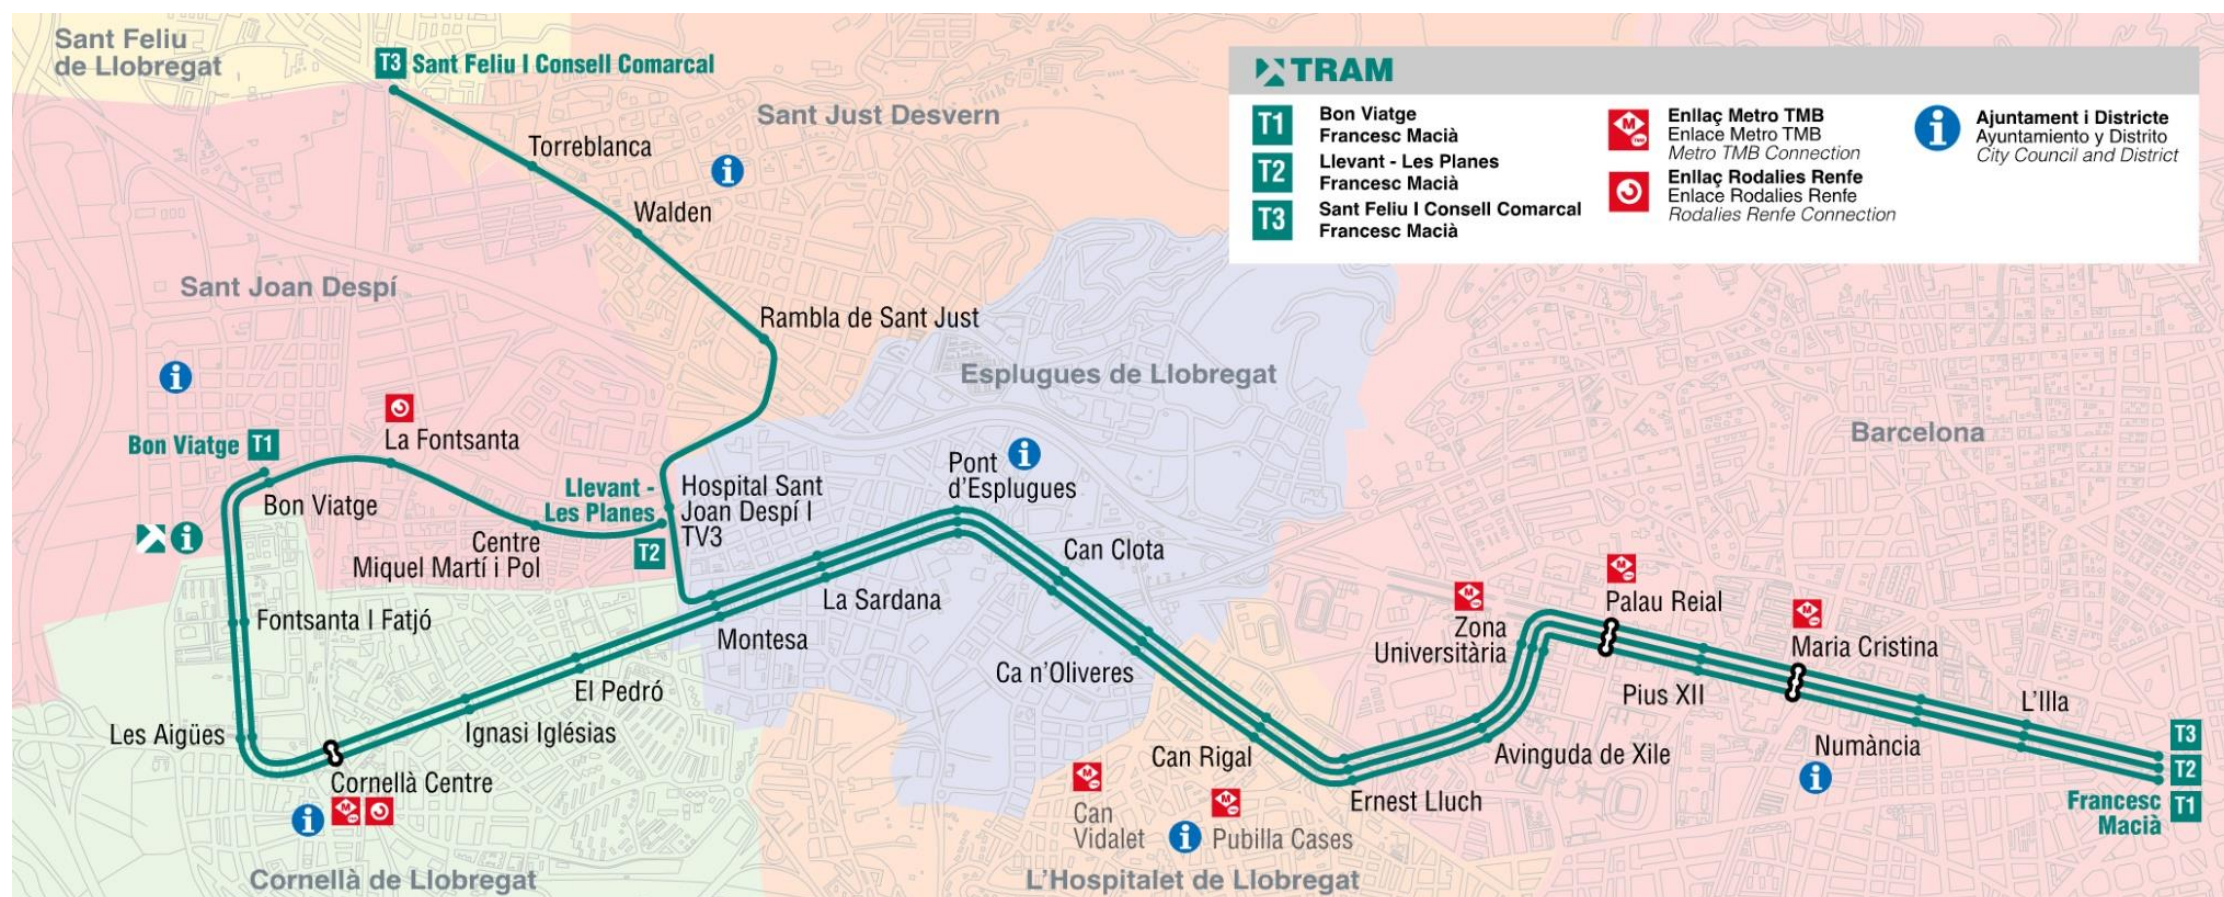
TRAM

T1 Bon Viatge Francesc Macià
T2 Llevant - Les Planes Francesc Macià
T3 Sant Feliu I Consell Comarcal Francesc Macià

Enllaç Metro TMB
Enlace Metro TMB
Metro TMB Connection

Enllaç Rodalies Renfe
Enlace Rodalies Renfe
Rodalies Renfe Connection

Ajuntament i Districte
Ayuntamiento y Distrito
City Council and District

Sant Feliu de Llobregat
T3 Sant Feliu I Consell Comarcal
Sant Just Desvern
Torreblanca
Walden
Sant Joan Despí
Rambla de Sant Just
Esplugues de Llobregat
Barcelona
La Fontsanta
Bon Viatge T1
Bon Viatge
Llevant - Les Planes
T2
Hospital Sant Joan Despí I TV3
Pont d'Esplugues
Centre Miquel Martí i Pol
Can Clota
La Sardana
Fontsanta I Fatjó
Montesa
Ca n'Oliveres
Zona Universitària
Palau Reial
Maria Cristina
El Pedró
Pius XII
L'Illa
Ignasi Iglésias
Les Aigües
Avinguda de Xile
Numància
T3
T2
Can Rigal
Cornellà Centre
Ernest Lluch
Francesc Macià T1
Can Vidalet
Pubilla Cases
Cornellà de Llobregat
L'Hospitalet de Llobregat